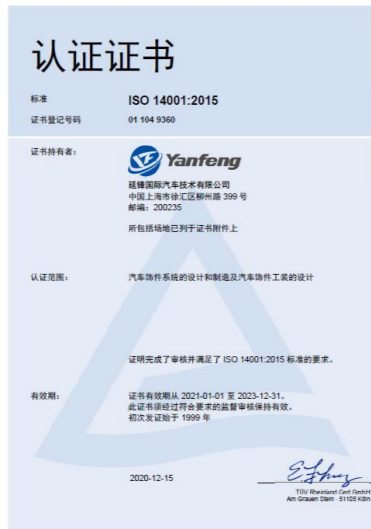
认证证书

标准 ISO 14001:2015

证书登记号码 01 104 9360

证书持有者： Yanfeng

延锋国际汽车技术有限公司
中国上海市徐汇区柳州路 399 号
邮编：200235

所包括场地已列于证书附件上

认证范围： 汽车饰件系统的设计和制造及汽车饰件工装的设计

证明完成了审核并满足了 ISO 14001:2015 标准的要求。

有效期： 证书有效期从 2021-01-01 至 2023-12-31。
此证书须经过符合要求的监督审核保持有效。
初次发证始于 1999 年

2020-12-15

TÜV Rheinland Cert GmbH
Am Grauen Stein · 51105 Köln